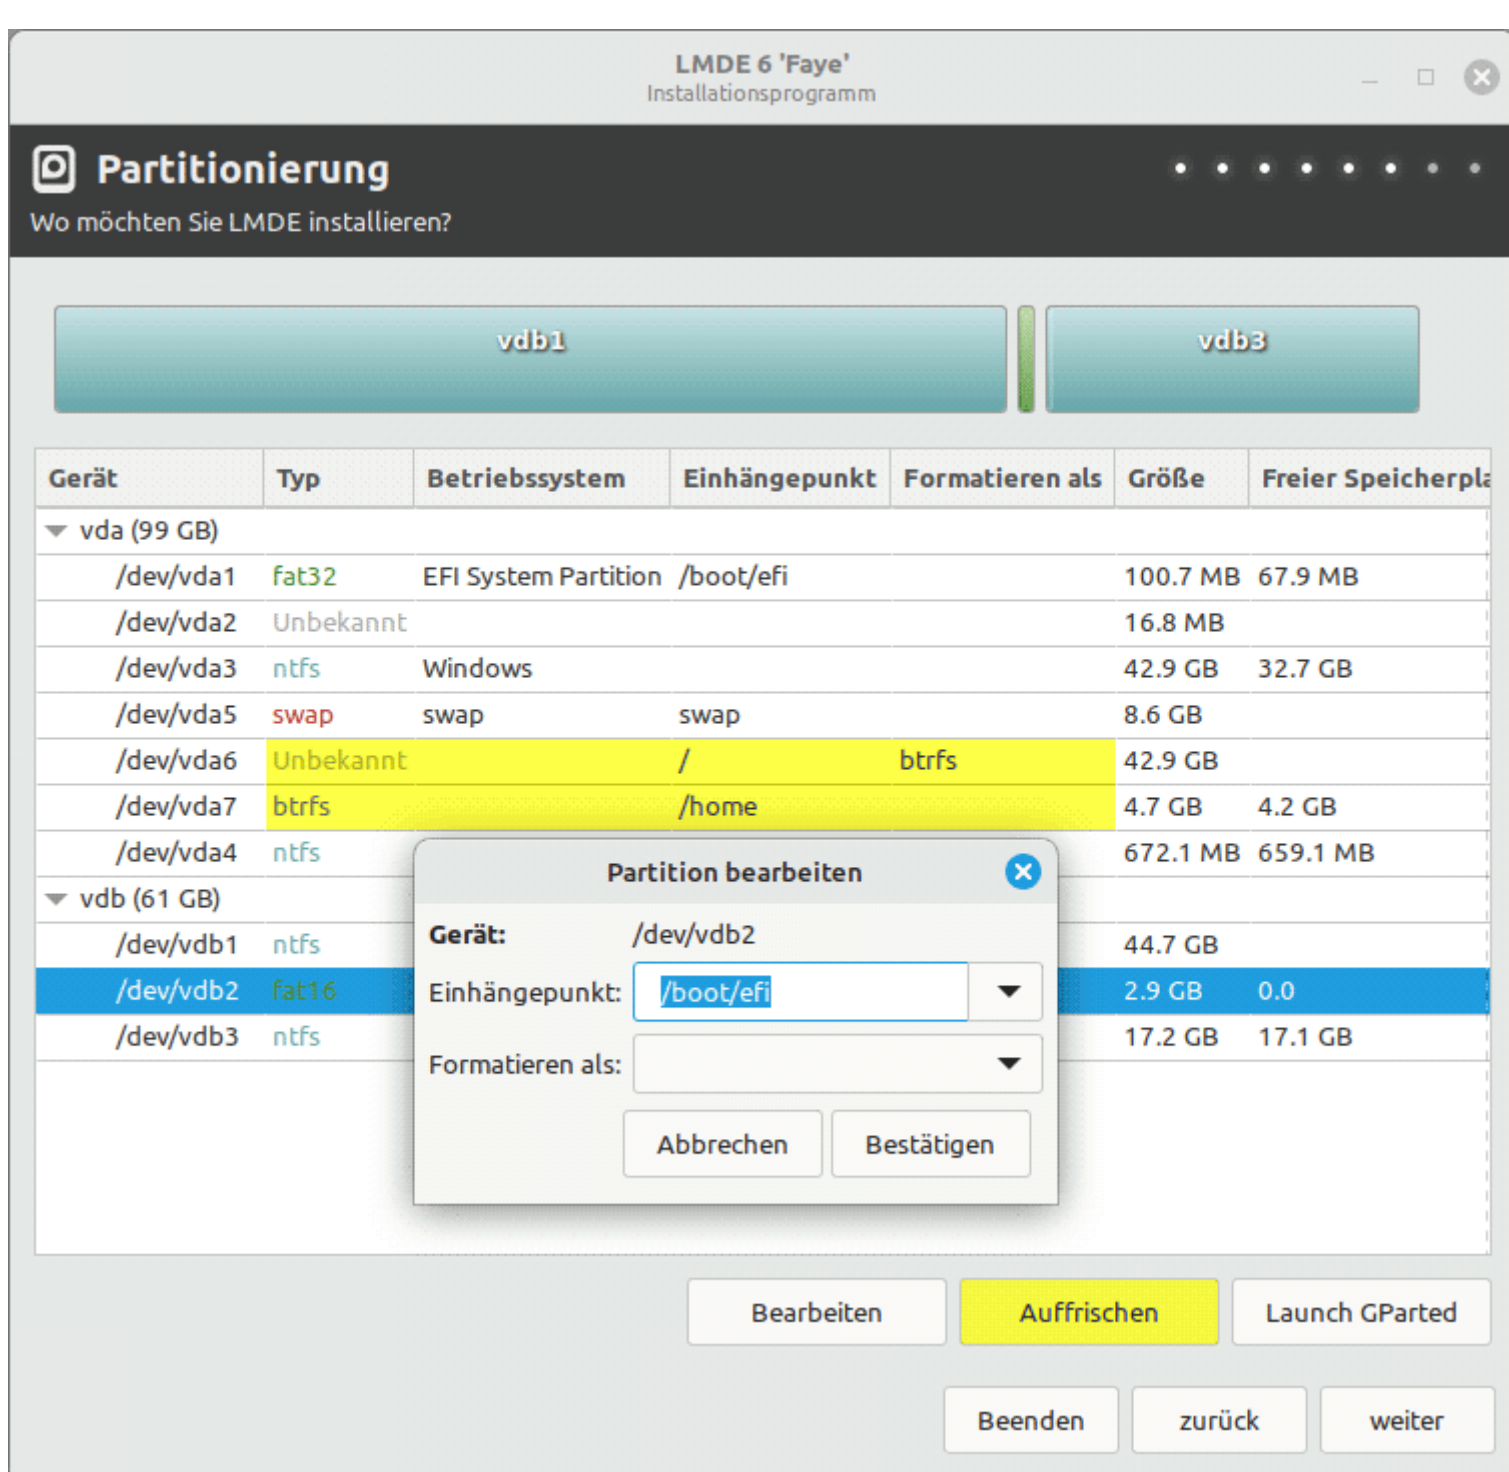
LMDE 6 'Faye'
Installationsprogramm

Partitionierung
Wo möchten Sie LMDE installieren?

vdb1
vdb3

| Gerät | Typ | Betriebssystem | Einhängepunkt | Formatieren als | Größe | Freier Speicherpla |
|---|---|---|---|---|---|---|
| vda (99 GB) | | | | | | |
| /dev/vda1 | fat32 | EFI System Partition | /boot/efi | | 100.7 MB | 67.9 MB |
| /dev/vda2 | Unbekannt | | | | 16.8 MB | |
| /dev/vda3 | ntfs | Windows | | | 42.9 GB | 32.7 GB |
| /dev/vda5 | swap | swap | swap | | 8.6 GB | |
| /dev/vda6 | Unbekannt | | / | btrfs | 42.9 GB | |
| /dev/vda7 | btrfs | | /home | | 4.7 GB | 4.2 GB |
| /dev/vda4 | ntfs | | | | 672.1 MB | 659.1 MB |
| vdb (61 GB) | | | | | | |
| /dev/vdb1 | ntfs | | | | 44.7 GB | |
| /dev/vdb2 | fat16 | | | | 2.9 GB | 0.0 |
| /dev/vdb3 | ntfs | | | | 17.2 GB | 17.1 GB |

Partition bearbeiten
Gerät: /dev/vdb2
Einhängepunkt: /boot/efi
Formatieren als:
Abbrechen
Bestätigen

Bearbeiten
Auffrischen
Launch GParted

Beenden
zurück
weiter